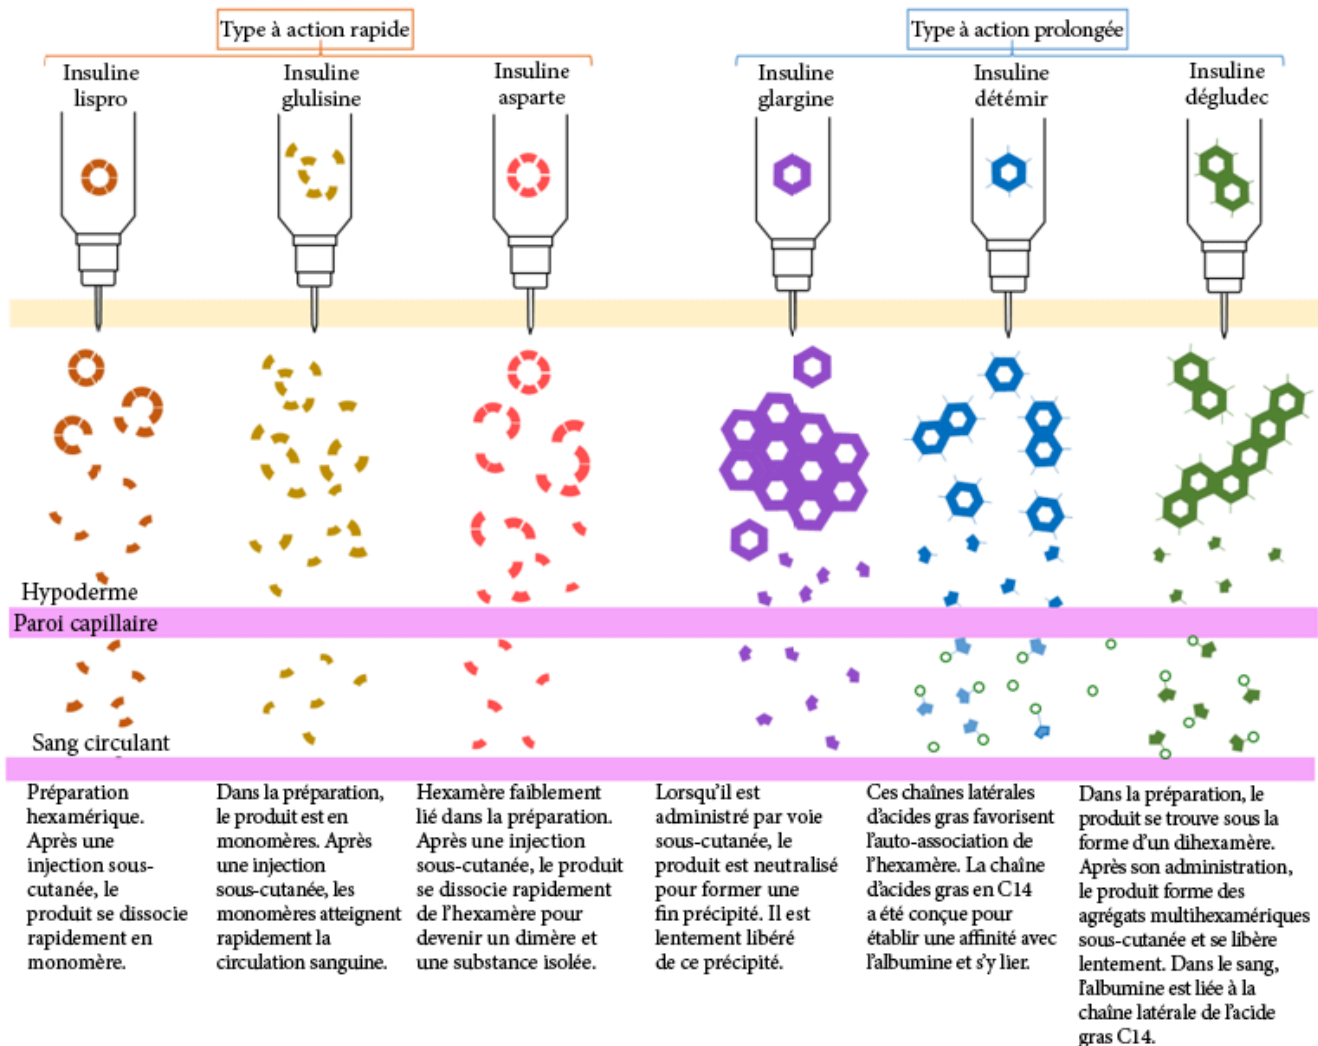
Type à action rapide

Type à action prolongée

Insuline lispro

Insuline glulisine

Insuline asparte

Insuline glargine

Insuline détémir

Insuline dégludec

Hypoderme

Paroi capillaire

Sang circulant

Préparation hexamérique. Après une injection sous-cutanée, le produit se dissocie rapidement en monomère.

Dans la préparation, le produit est en monomères. Après une injection sous-cutanée, les monomères atteignent rapidement la circulation sanguine.

Hexamère faiblement lié dans la préparation. Après une injection sous-cutanée, le produit se dissocie rapidement de l'hexamère pour devenir un dimère et une substance isolée.

Lorsqu'il est administré par voie sous-cutanée, le produit est neutralisé pour former une fin précipité. Il est lentement libéré de ce précipité.

Ces chaînes latérales d'acides gras favorisent l'auto-association de l'hexamère. La chaîne d'acides gras en C14 a été conçue pour établir une affinité avec l'albumine et s'y lier.

Dans la préparation, le produit se trouve sous la forme d'un dihexamère. Après son administration, le produit forme des agrégats multihexamériques sous-cutanée et se libère lentement. Dans le sang, l'albumine est liée à la chaîne latérale de l'acide gras C14.